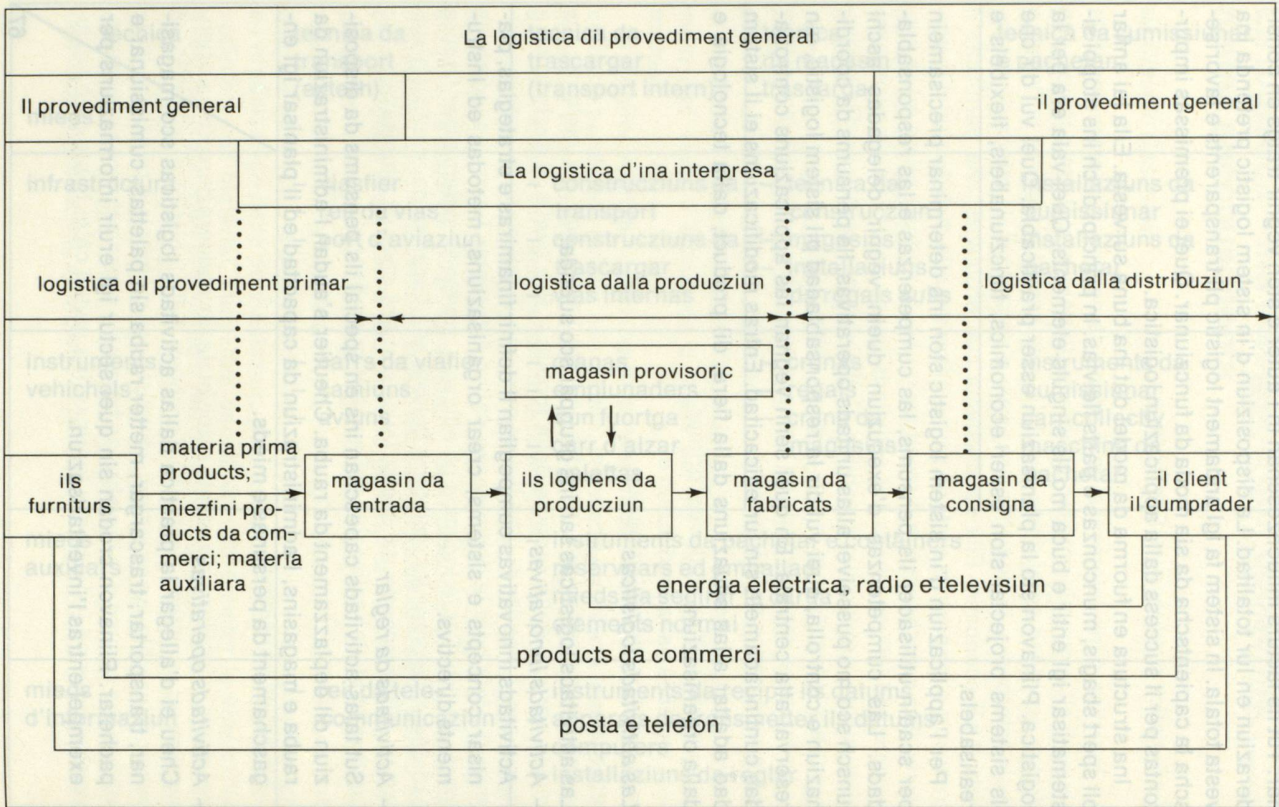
La logistica dil provediment general

Il provediment general

il provediment general

La logistica d'ina interpresa

logistica dil provediment primar

logistica dalla producziun

logistica dalla distribuziun

magasin provisoric

ils furniturs

materia prima products; miezfini products da commerci; materia auxiliara

magasin da entrada

ils loghens da producziun

magasin da fabricats

magasin da consigna

il client il cumprader

energia electrica, radio e televisiun

products da commerci

posta e telefon